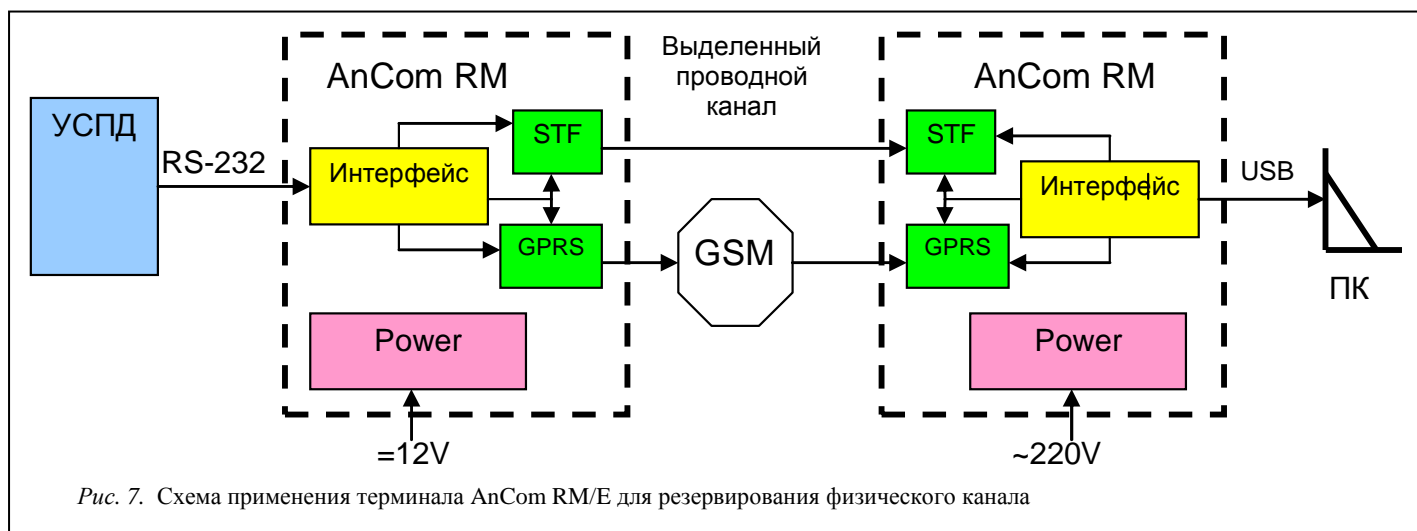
УСПД

RS-232

AnCom RM

Интерфейс

STF

GPRS

Power

=12V

Выделенный проводной канал

GSM

AnCom RM

STF

GPRS

Интерфейс

USB

ПК

Power

~220V

*Рис. 7.* Схема применения терминала AnCom RM/E для резервирования физического канала